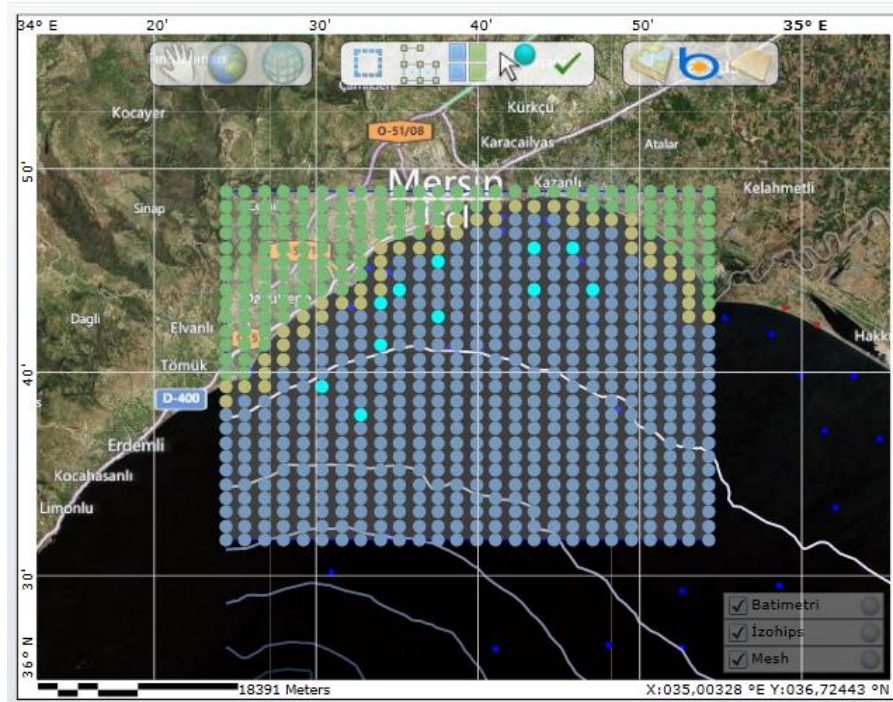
34° E
20'
30'
40'
50'
35° E
50'
40'
30'
36° N
Çamlıbel
Kocayer
O-51/08
Kürkçü
Karacailyas
Atalar
Kazanlı
Kelahmetli
Mersin
İçel
Sinap
Dagli
Elvanlı
Tömük
Hakk
D-400
Erdemli
Kocahasanlı
Limonlu
Batimetri
İzohips
Mesh
18391 Meters
X:035,00328 °E Y:036,72443 °N